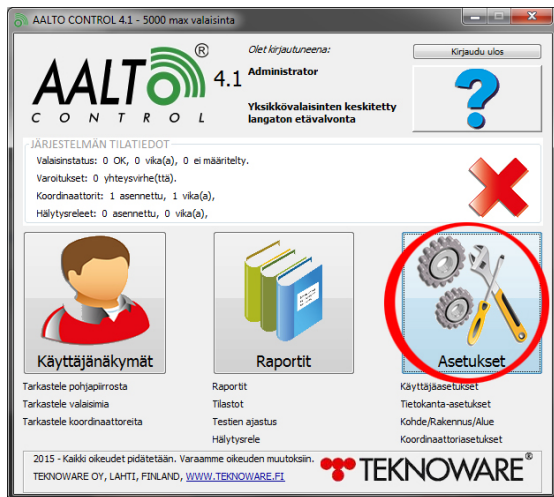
AALTO CONTROL 4.1 - 5000 max valaisinta

AALTO®
CONTROL
4.1

Olet kirjautuneena:
Administrator
Kirjaudu ulos

Yksikkövalaisinten keskitetty langaton etävalvonta

JÄRJESTELMÄN TILATIEDOT
Valaisinstatus: 0 OK, 0 vika(a), 0 ei määritelty.
Varoitukset: 0 yhteysvirhe(ttä).
Koordinaattorit: 1 asennettu, 1 vika(a),
Hälytysreleet: 0 asennettu, 0 vika(a),

Käyttäjänäkymät
Raportit
Asetukset

Tarkastele pohjapiirrosta
Tarkastele valaisimia
Tarkastele koordinaattoreita

Raportit
Tilastot
Testien ajastus
Hälytysrele

Käyttäjäasetukset
Tietokanta-asetukset
Kohde/Rakennus/Alue
Koordinaattoriasetukset

2015 - Kaikki oikeudet pidätetään. Varaamme oikeuden muutoksiin.
TEKNOWARE OY, LAHTI, FINLAND, WWW.TEKNOWARE.FI
TEKNOWARE®